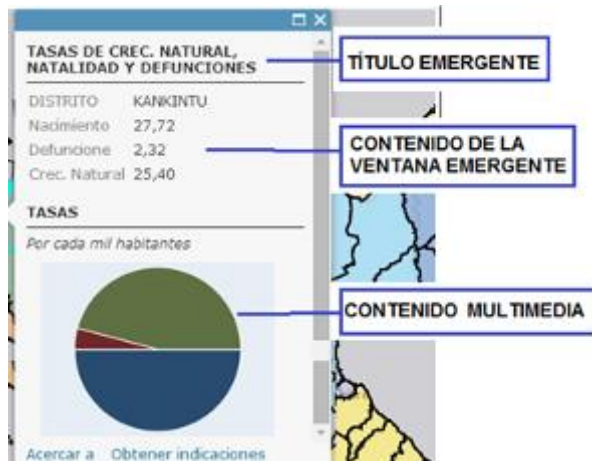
TASAS DE CREC. NATURAL, NATALIDAD Y DEFUNCIONES

| DISTRITO | KANKINTU |
|---|---|
| Nacimiento | 27,72 |
| Defuncione | 2,32 |
| Crec. Natural | 25,40 |

TASAS

Por cada mil habitantes

Acercar a Obtener indicaciones

TÍTULO EMERGENTE

CONTENIDO DE LA VENTANA EMERGENTE

CONTENIDO MULTIMEDIA